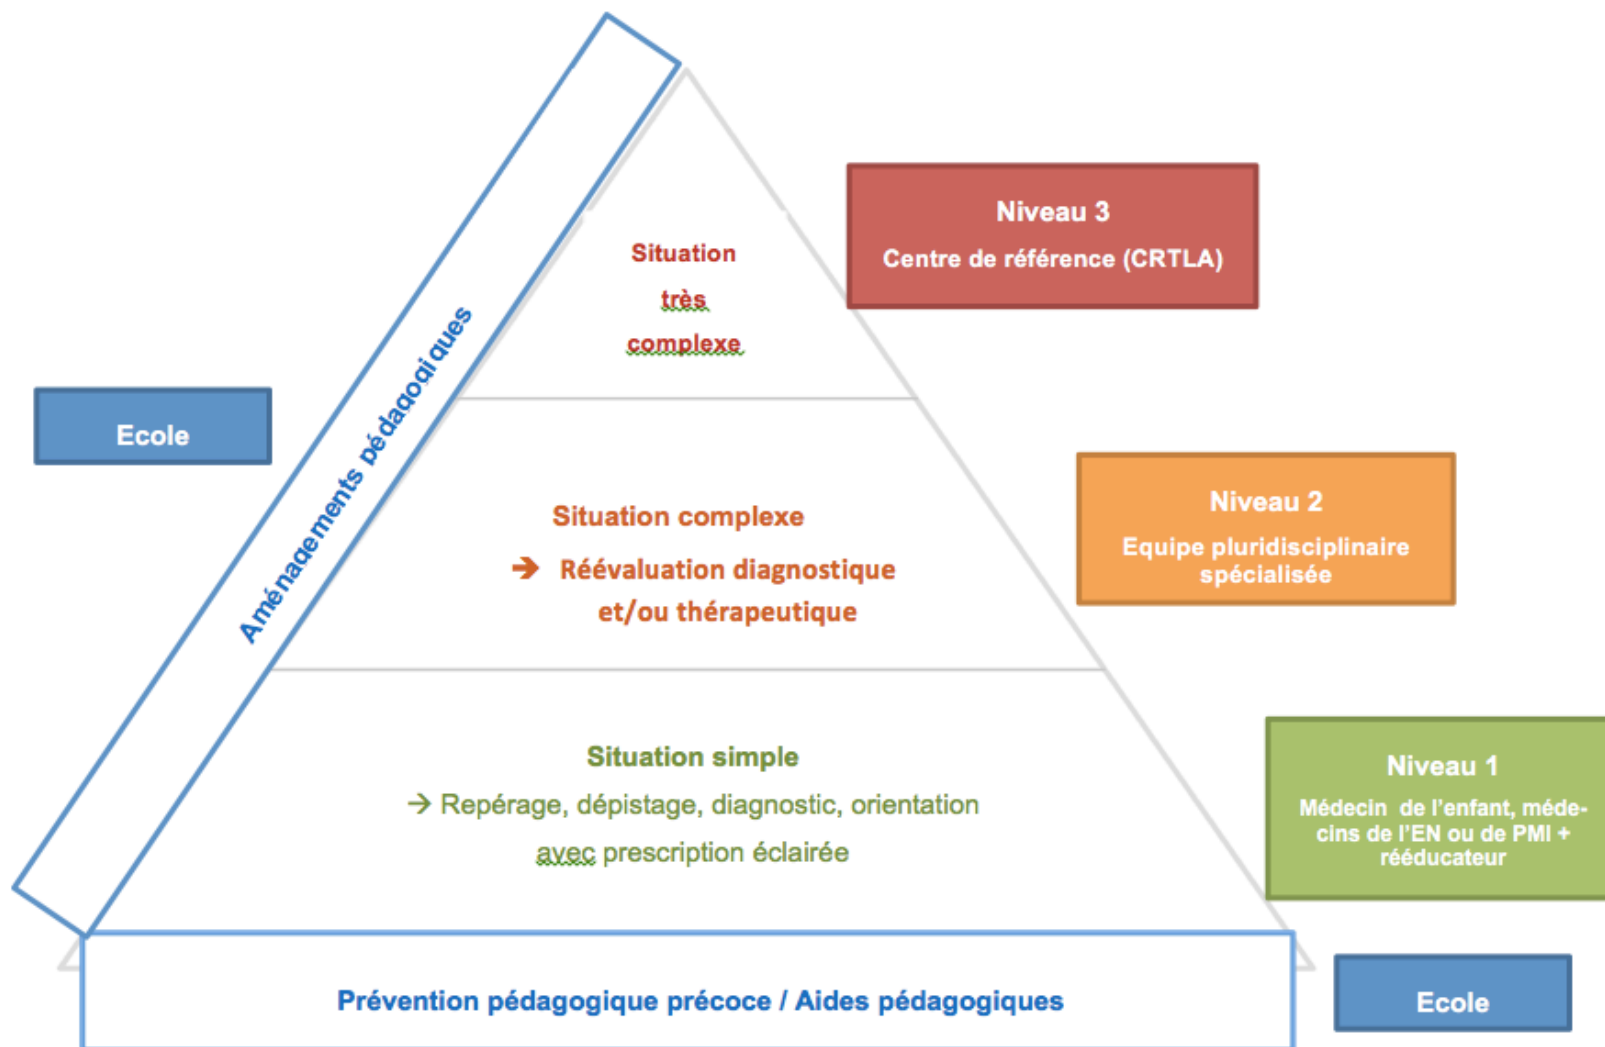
Aménagements pédagogiques

Situation très complexe

Niveau 3
Centre de référence (CRTLA)

Ecole

Situation complexe
→ Réévaluation diagnostique et/ou thérapeutique

Niveau 2
Equipe pluridisciplinaire spécialisée

Situation simple
→ Repérage, dépistage, diagnostic, orientation avec prescription éclairée

Niveau 1
Médecin de l'enfant, médecins de l'EN ou de PMI + rééducateur

Prévention pédagogique précoce / Aides pédagogiques

Ecole